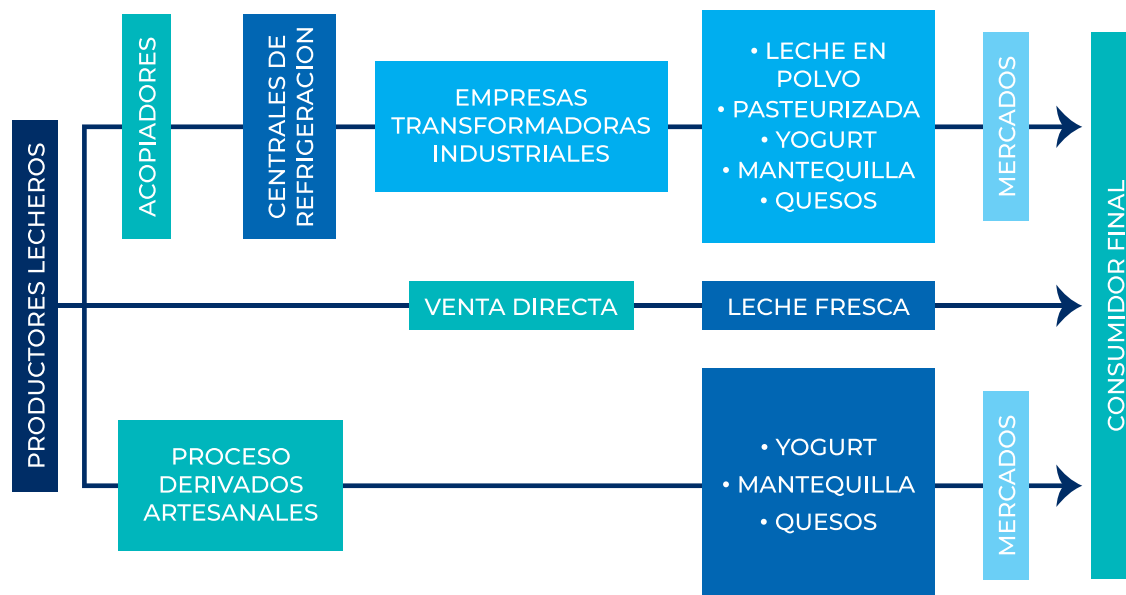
PRODUCTORES LECHEROS

ACOPIADORES

CENTRALES DE REFRIGERACION

EMPRESAS TRANSFORMADORAS INDUSTRIALES

• LECHE EN POLVO
• PASTEURIZADA
• YOGURT
• MANTEQUILLA
• QUESOS

MERCADOS

VENTA DIRECTA

LECHE FRESCA

PROCESO DERIVADOS ARTESANALES

• YOGURT
• MANTEQUILLA
• QUESOS

MERCADOS

CONSUMIDOR FINAL